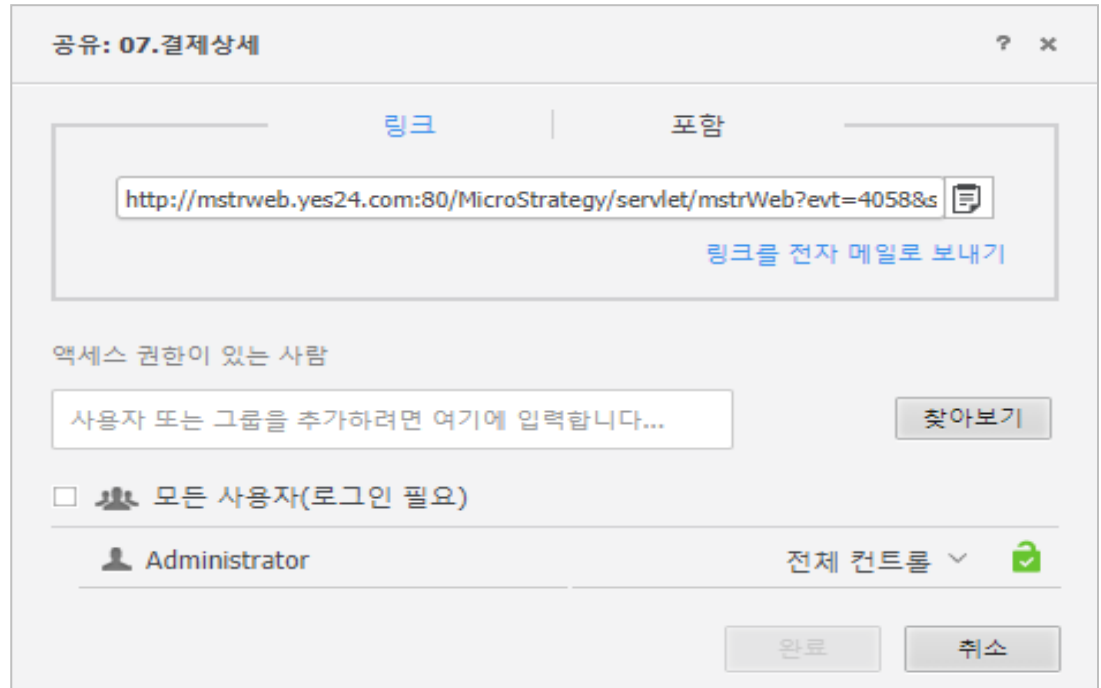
공유: 07.결제상세

? ×

링크 | 포함

http://mstrweb.yes24.com:80/MicroStrategy/servlet/mstrWeb?evt=4058&s

링크를 전자 메일로 보내기

액세스 권한이 있는 사람

사용자 또는 그룹을 추가하려면 여기에 입력합니다...

찾아보기

모든 사용자(로그인 필요)

Administrator

전체 컨트롤

완료

취소